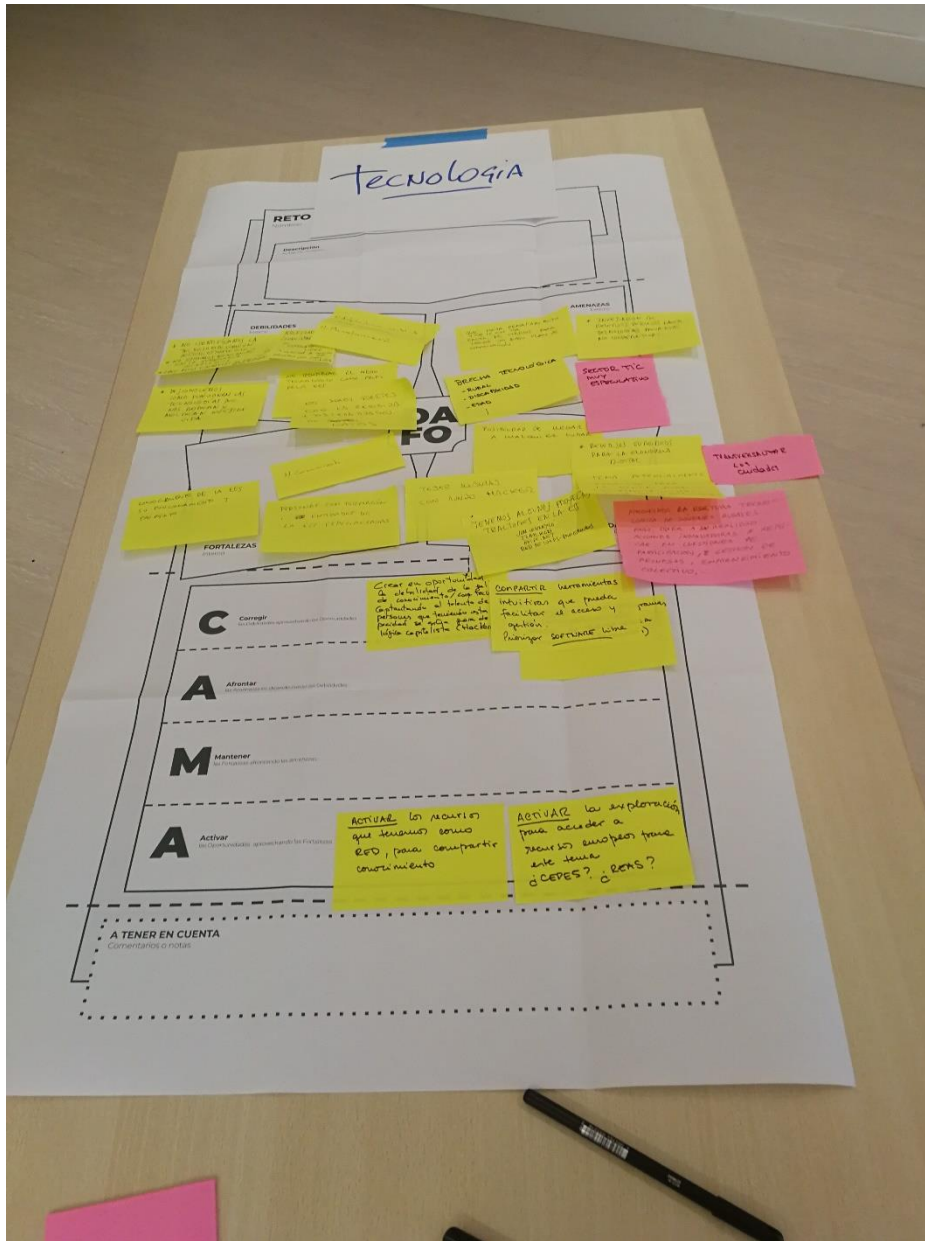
TECNOLOGIA

RETO

Descripción

DEBILIDADES

AMENAZAS

SECTOR TIC MUY ESPECULATIVO

BRECHA TECNOLÓGICA
- RURAL
- DISCAPACIDAD
- EDAD

TRANSVERSALIDAD EN LOS CIUDADANOS

TENEMOS ALGUNAS HERRAMIENTAS EN LA ES

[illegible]

FORTALEZAS

Crear en oportunidad la debilidad de la falta de conocimiento y capacitación. Captando el talento de personas que tendrán que ver poco en el sector lógica capitalista (Hackers)

COMPARTIR herramientas intuitivas que pueda facilitar el acceso y gestión. Promover SOFTWARE LIBRE ;)

C Corregir

A Afrontar

M Mantener

A Activar

ACTIVAR los recursos que tenemos como RED, para compartir conocimiento

ACTIVAR la exploración para acceder a recursos europeos tras este tema ¿CEPES? ¿REAS?

A TENER EN CUENTA
Comentarios o notas